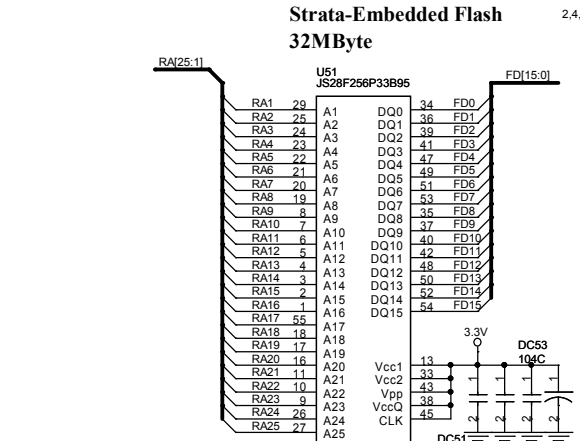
Strata-Embedded Flash
32MByte

2,4,

RA[25:1]

U51
JS28F256P33B95

FD[15:0]

| Net | Pin | Name |
|---|---|---|
| RA1 | 29 | A1 |
| RA2 | 25 | A2 |
| RA3 | 24 | A3 |
| RA4 | 23 | A4 |
| RA5 | 22 | A5 |
| RA6 | 21 | A6 |
| RA7 | 20 | A7 |
| RA8 | 19 | A8 |
| RA9 | 8 | A9 |
| RA10 | 7 | A10 |
| RA11 | 6 | A11 |
| RA12 | 5 | A12 |
| RA13 | 4 | A13 |
| RA14 | 3 | A14 |
| RA15 | 2 | A15 |
| RA16 | 1 | A16 |
| RA17 | 55 | A17 |
| RA18 | 18 | A18 |
| RA19 | 17 | A19 |
| RA20 | 16 | A20 |
| RA21 | 11 | A21 |
| RA22 | 10 | A22 |
| RA23 | 9 | A23 |
| RA24 | 26 | A24 |
| RA25 | 27 | A25 |

| Name | Pin | Net |
|---|---|---|
| DQ0 | 34 | FD0 |
| DQ1 | 36 | FD1 |
| DQ2 | 39 | FD2 |
| DQ3 | 41 | FD3 |
| DQ4 | 47 | FD4 |
| DQ5 | 49 | FD5 |
| DQ6 | 51 | FD6 |
| DQ7 | 53 | FD7 |
| DQ8 | 35 | FD8 |
| DQ9 | 37 | FD9 |
| DQ10 | 40 | FD10 |
| DQ11 | 42 | FD11 |
| DQ12 | 48 | FD12 |
| DQ13 | 50 | FD13 |
| DQ14 | 52 | FD14 |
| DQ15 | 54 | FD15 |

3.3V

Vcc1 13
Vcc2 33
Vpp 43
VccQ 38
CLK 45

DC53
104C

1 1 1
2 2 2

DC51